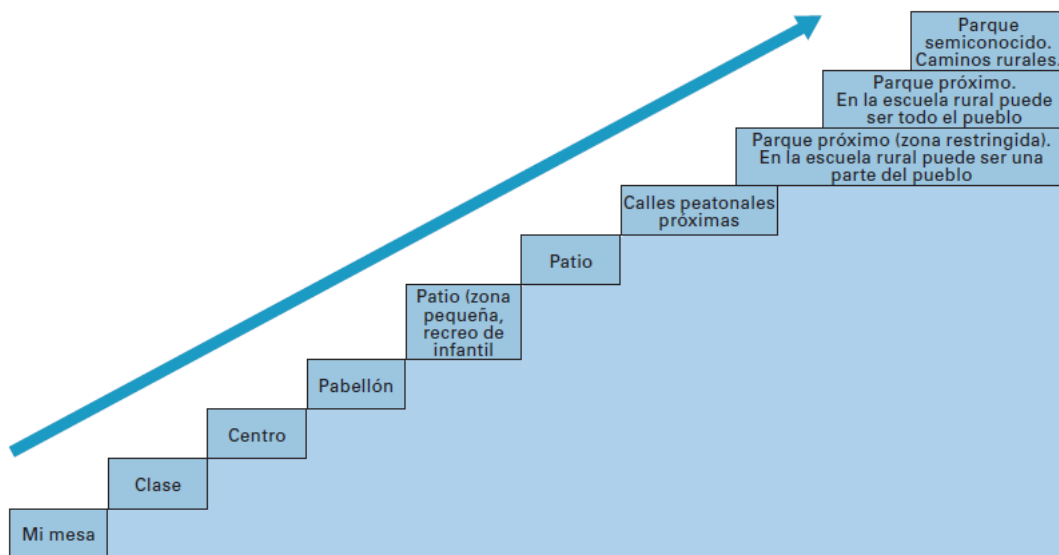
Mi mesa

Clase

Centro

Pabellón

Patio (zona pequeña, recreo de infantil

Patio

Calles peatonales próximas

Parque próximo (zona restringida). En la escuela rural puede ser una parte del pueblo

Parque próximo. En la escuela rural puede ser todo el pueblo

Parque semiconocido. Caminos rurales.